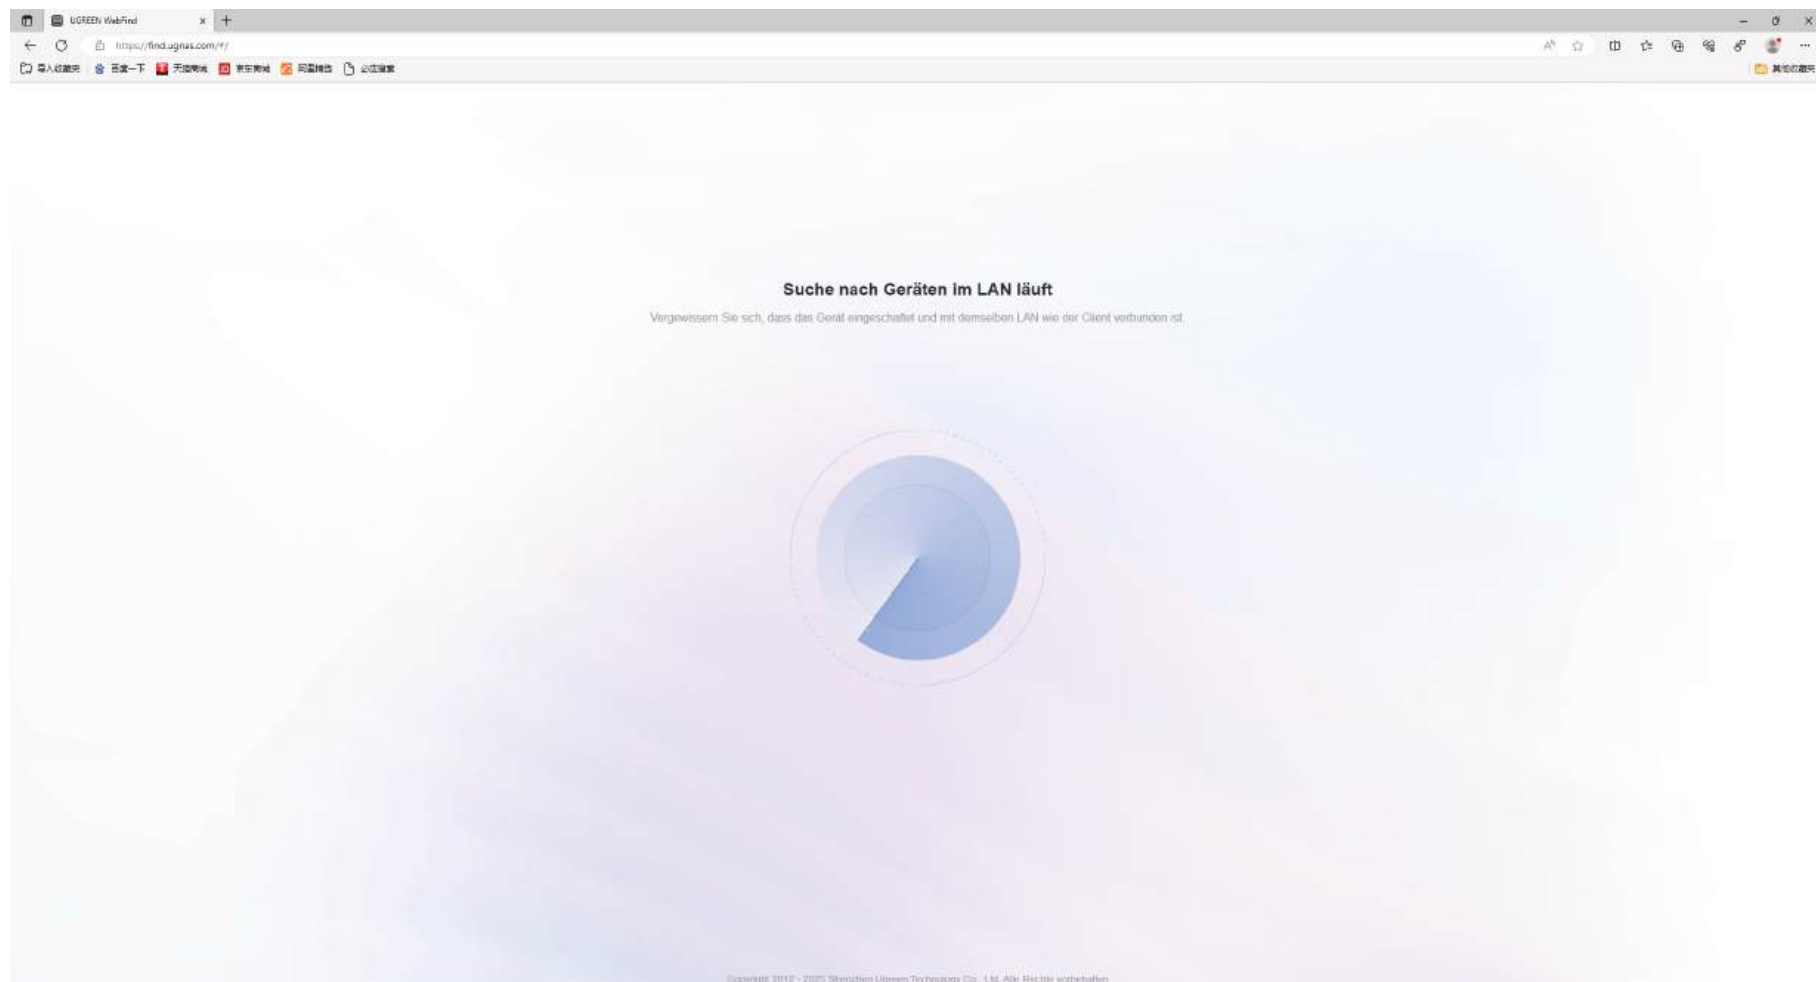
UGREEN WebFind

https://find.ugnas.com/#/

导入收藏夹 百度一下 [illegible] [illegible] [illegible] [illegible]

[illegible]

Suche nach Geräten im LAN läuft

Vergewissern Sie sich, dass das Gerät eingeschaltet und mit demselben LAN wie der Client verbunden ist.

Copyright 2012 - 2025 Shenzhen Ugreen Technology Co., Ltd. Alle Rechte vorbehalten.